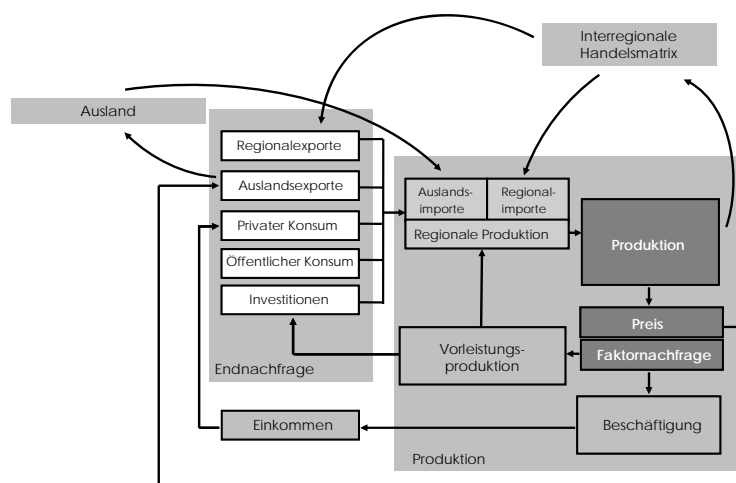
Interregionale Handelsmatrix

Ausland

Regionalexporte

Auslandsexporte

Privater Konsum

Öffentlicher Konsum

Investitionen

Endnachfrage

Auslandsimporte

Regionalimporte

Regionale Produktion

Produktion

Preis

Faktornachfrage

Vorleistungsproduktion

Beschäftigung

Einkommen

Produktion